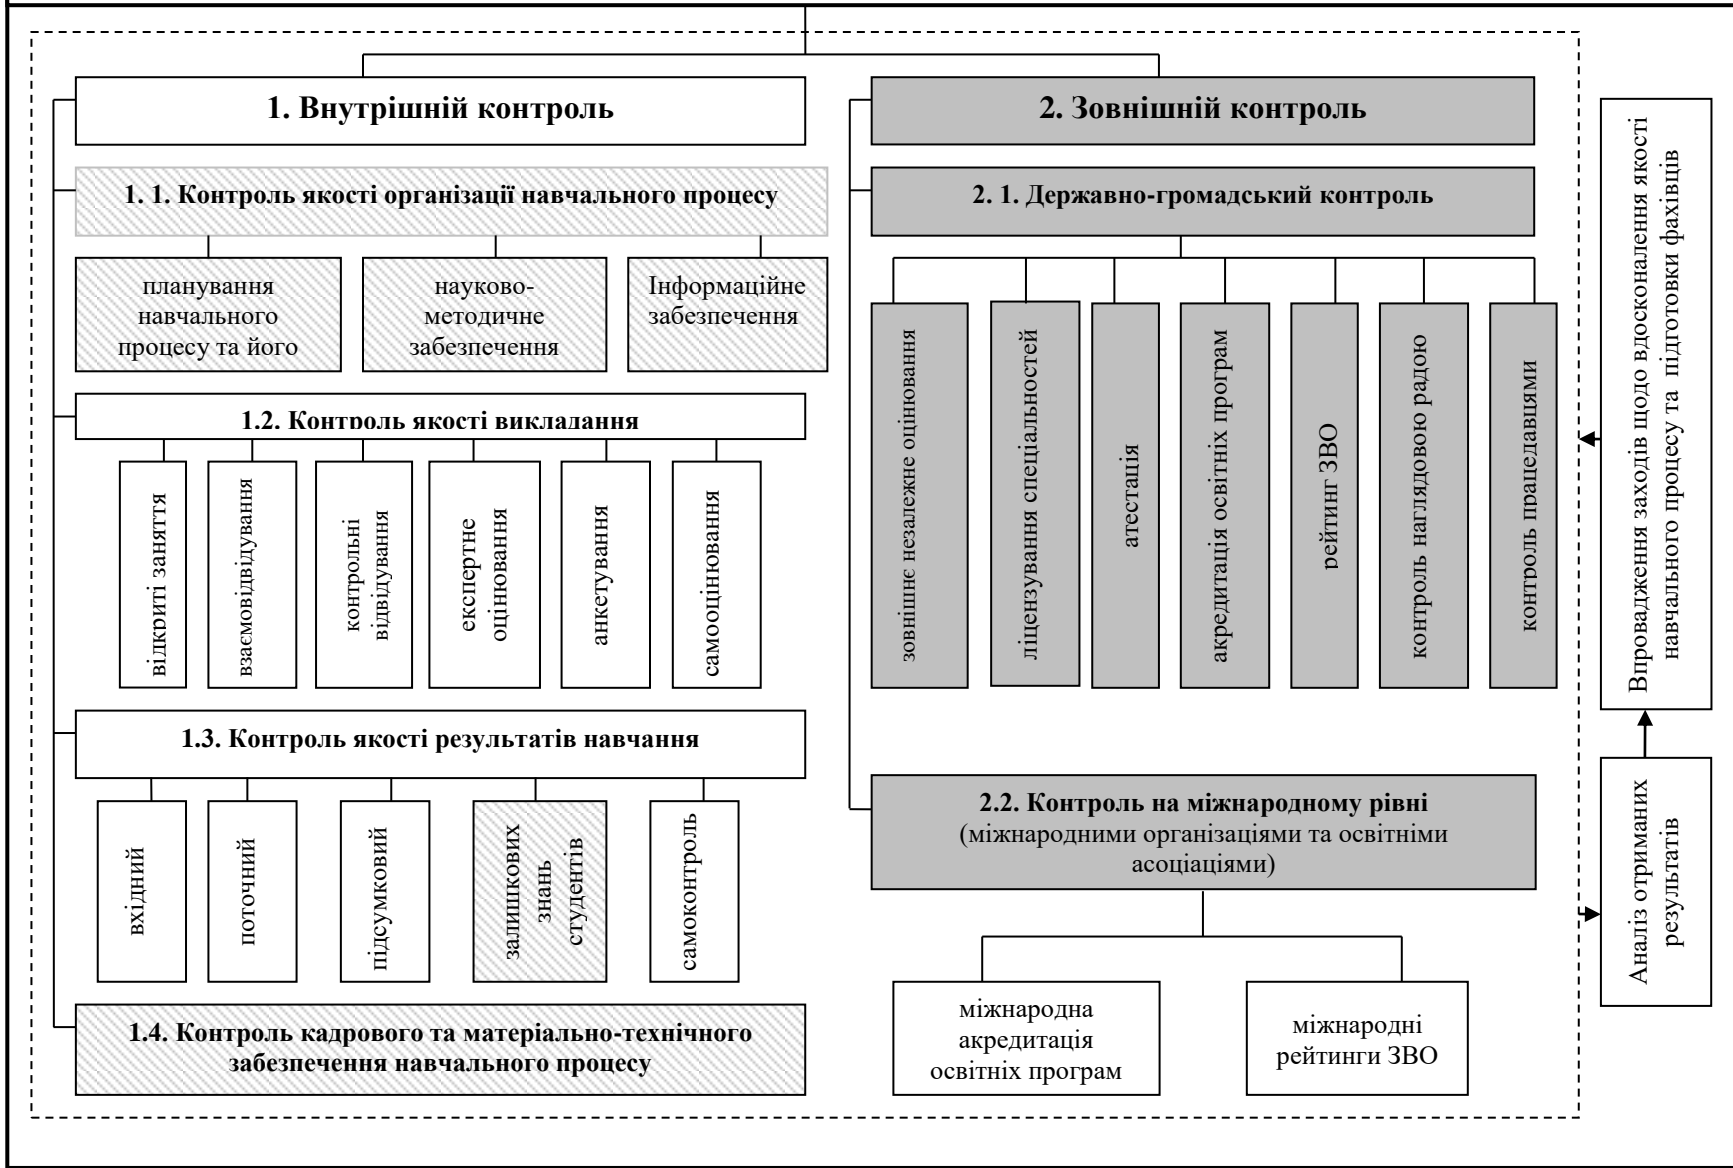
1. Внутрішній контроль

1. 1. Контроль якості організації навчального процесу

планування навчального процесу та його

науково-методичне забезпечення

Інформаційне забезпечення

1.2. Контроль якості викладання

відкриті заняття

взаємовідвідування

контрольні відвідування

експертне оцінювання

анкетування

самооцінювання

1.3. Контроль якості результатів навчання

вхідний

поточний

підсумковий

залишкових знань студентів

самоконтроль

1.4. Контроль кадрового та матеріально-технічного забезпечення навчального процесу

2. Зовнішній контроль

2. 1. Державно-громадський контроль

зовнішнє незалежне оцінювання

ліцензування спеціальностей

атестація

акредитація освітніх програм

рейтинг ЗВО

контроль наглядовою радою

контроль працедавцями

2.2. Контроль на міжнародному рівні (міжнародними організаціями та освітніми асоціаціями)

міжнародна акредитація освітніх програм

міжнародні рейтинги ЗВО

Впровадження заходів щодо вдосконалення якості навчального процесу та підготовки фахівців

Аналіз отриманих результатів